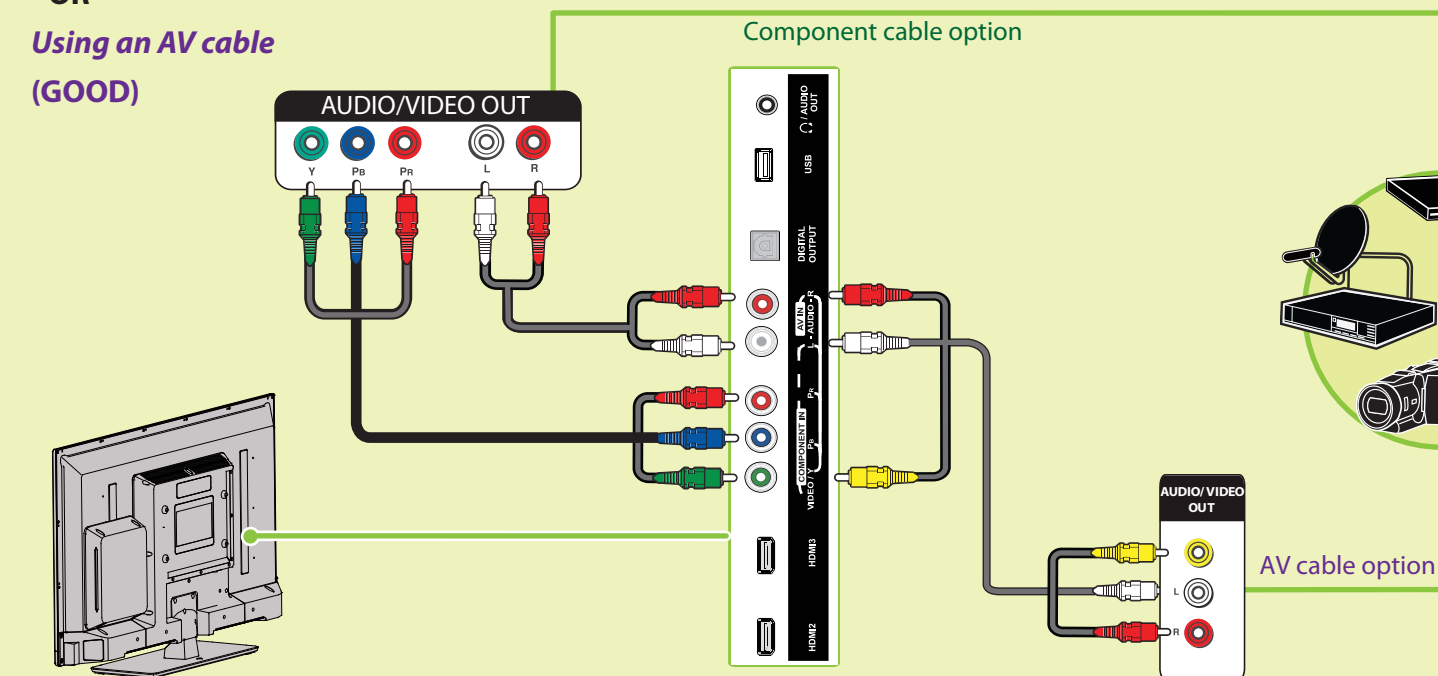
OR

Using an AV cable (GOOD)

Component cable option

AUDIO/VIDEO OUT

Y PB PR L R

/ AUDIO OUT

USB

DIGITAL OUTPUT

AV IN AUDIO L R

COMPONENT IN VIDEO / Y PB PR

HDMI3

HDMI2

AUDIO/ VIDEO OUT

L

R

AV cable option